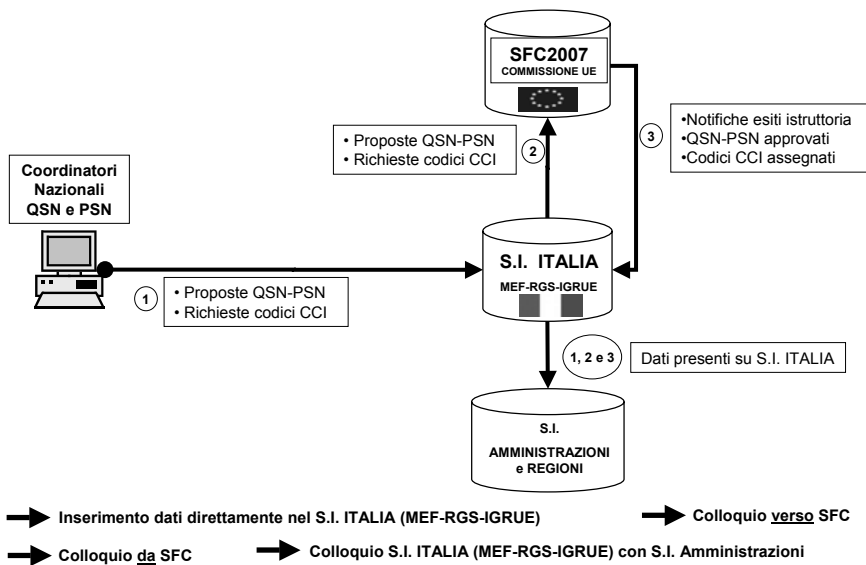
SFC2007
COMMISSIONE UE

• Proposte QSN-PSN
• Richieste codici CCI

2

3

•Notifiche esiti istruttoria
•QSN-PSN approvati
•Codici CCI assegnati

Coordinatori Nazionali QSN e PSN

S.I. ITALIA
MEF-RGS-IGRUE

1

• Proposte QSN-PSN
• Richieste codici CCI

1, 2 e 3

Dati presenti su S.I. ITALIA

S.I.
AMMINISTRAZIONI e REGIONI

Inserimento dati direttamente nel S.I. ITALIA (MEF-RGS-IGRUE)

Colloquio verso SFC

Colloquio da SFC

Colloquio S.I. ITALIA (MEF-RGS-IGRUE) con S.I. Amministrazioni